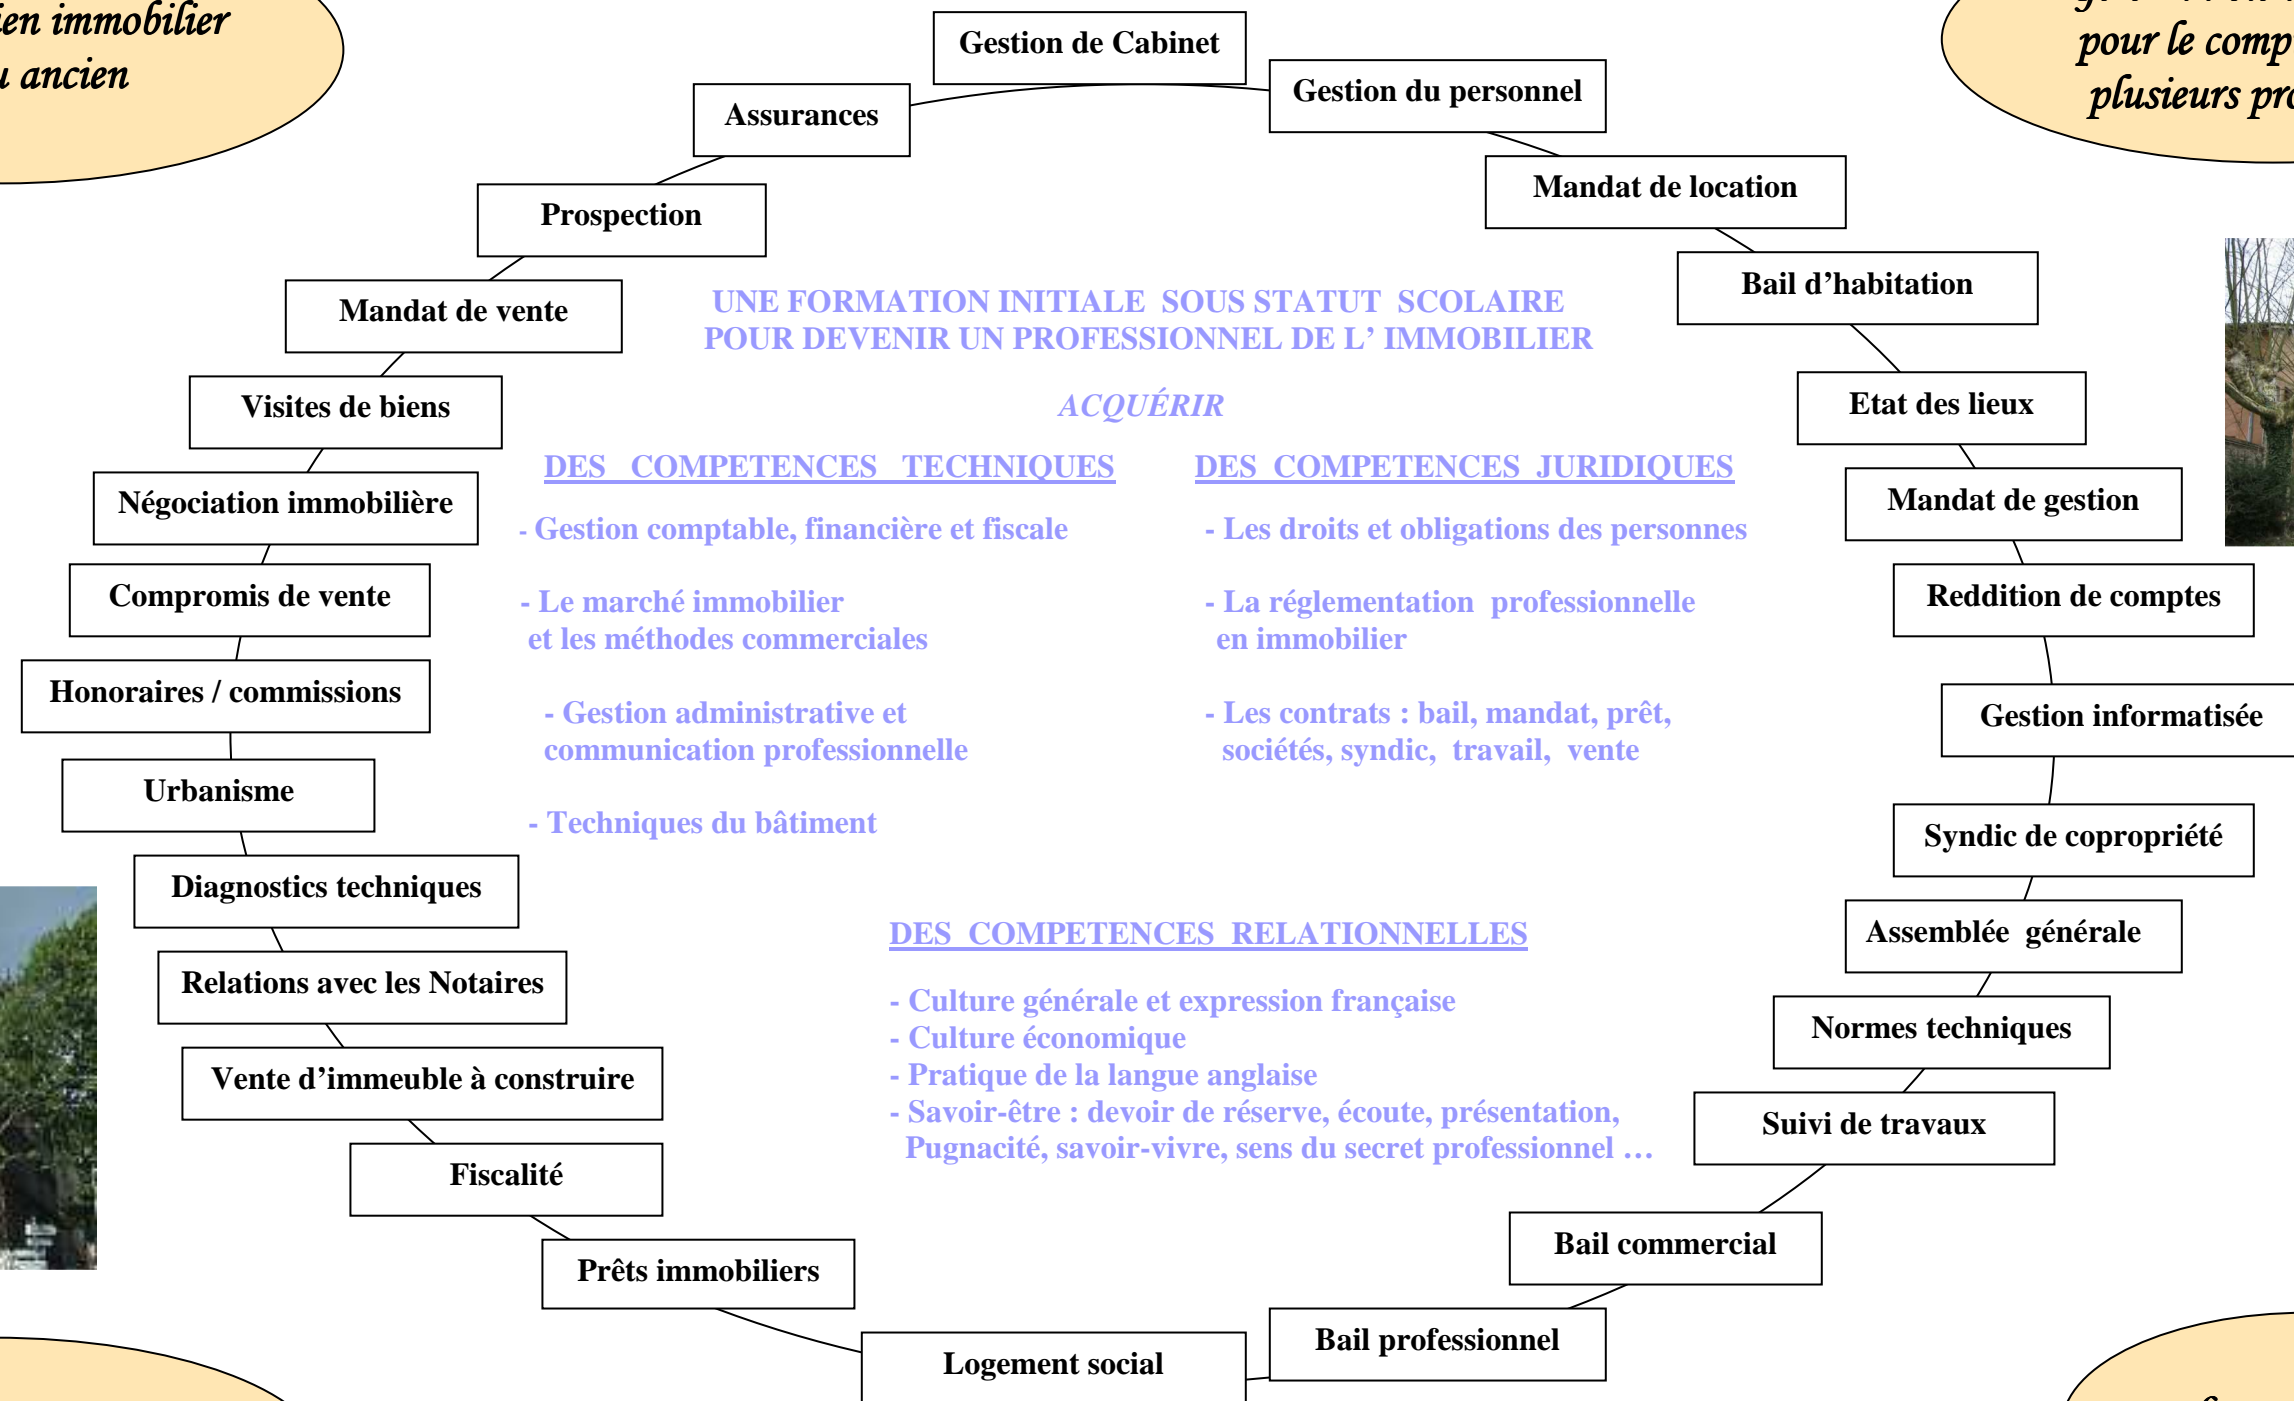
ien immobilier
u ancien

pour le comp
plusieurs pro

Gestion de Cabinet

Assurances

Gestion du personnel

Prospection

Mandat de location

Mandat de vente

Bail d'habitation

UNE FORMATION INITIALE SOUS STATUT SCOLAIRE
POUR DEVENIR UN PROFESSIONNEL DE L' IMMOBILIER

ACQUÉRIR

Visites de biens

Etat des lieux

DES COMPETENCES TECHNIQUES

DES COMPETENCES JURIDIQUES

Négociation immobilière

Mandat de gestion

- Gestion comptable, financière et fiscale

- Les droits et obligations des personnes

Compromis de vente

Reddition de comptes

- Le marché immobilier et les méthodes commerciales

- La réglementation professionnelle en immobilier

Honoraires / commissions

Gestion informatisée

- Gestion administrative et communication professionnelle

- Les contrats : bail, mandat, prêt, sociétés, syndic, travail, vente

Urbanisme

- Techniques du bâtiment

Syndic de copropriété

Diagnostics techniques

DES COMPETENCES RELATIONNELLES

Assemblée générale

Relations avec les Notaires

- Culture générale et expression française
- Culture économique
- Pratique de la langue anglaise
- Savoir-être : devoir de réserve, écoute, présentation, Pugnacité, savoir-vivre, sens du secret professionnel …

Normes techniques

Vente d'immeuble à construire

Suivi de travaux

Fiscalité

Bail commercial

Prêts immobiliers

Bail professionnel

Logement social